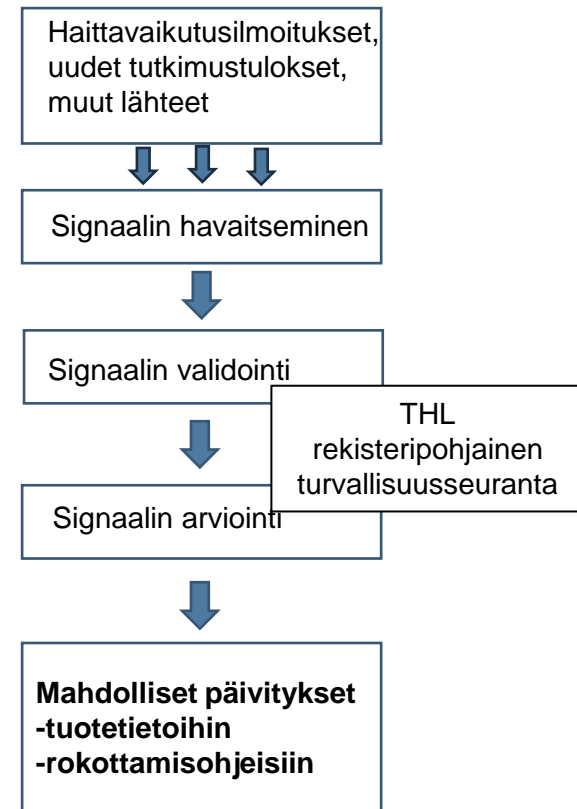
Haittavaikutusilmoitukset, uudet tutkimustulokset, muut lähteet

Signaalin havaitseminen

Signaalin validointi

THL rekisteripohjainen turvallisuusseuranta

Signaalin arviointi

**Mahdolliset päivitykset**
**-tuotetietoihin**
**-rokottamisohjeisiin**